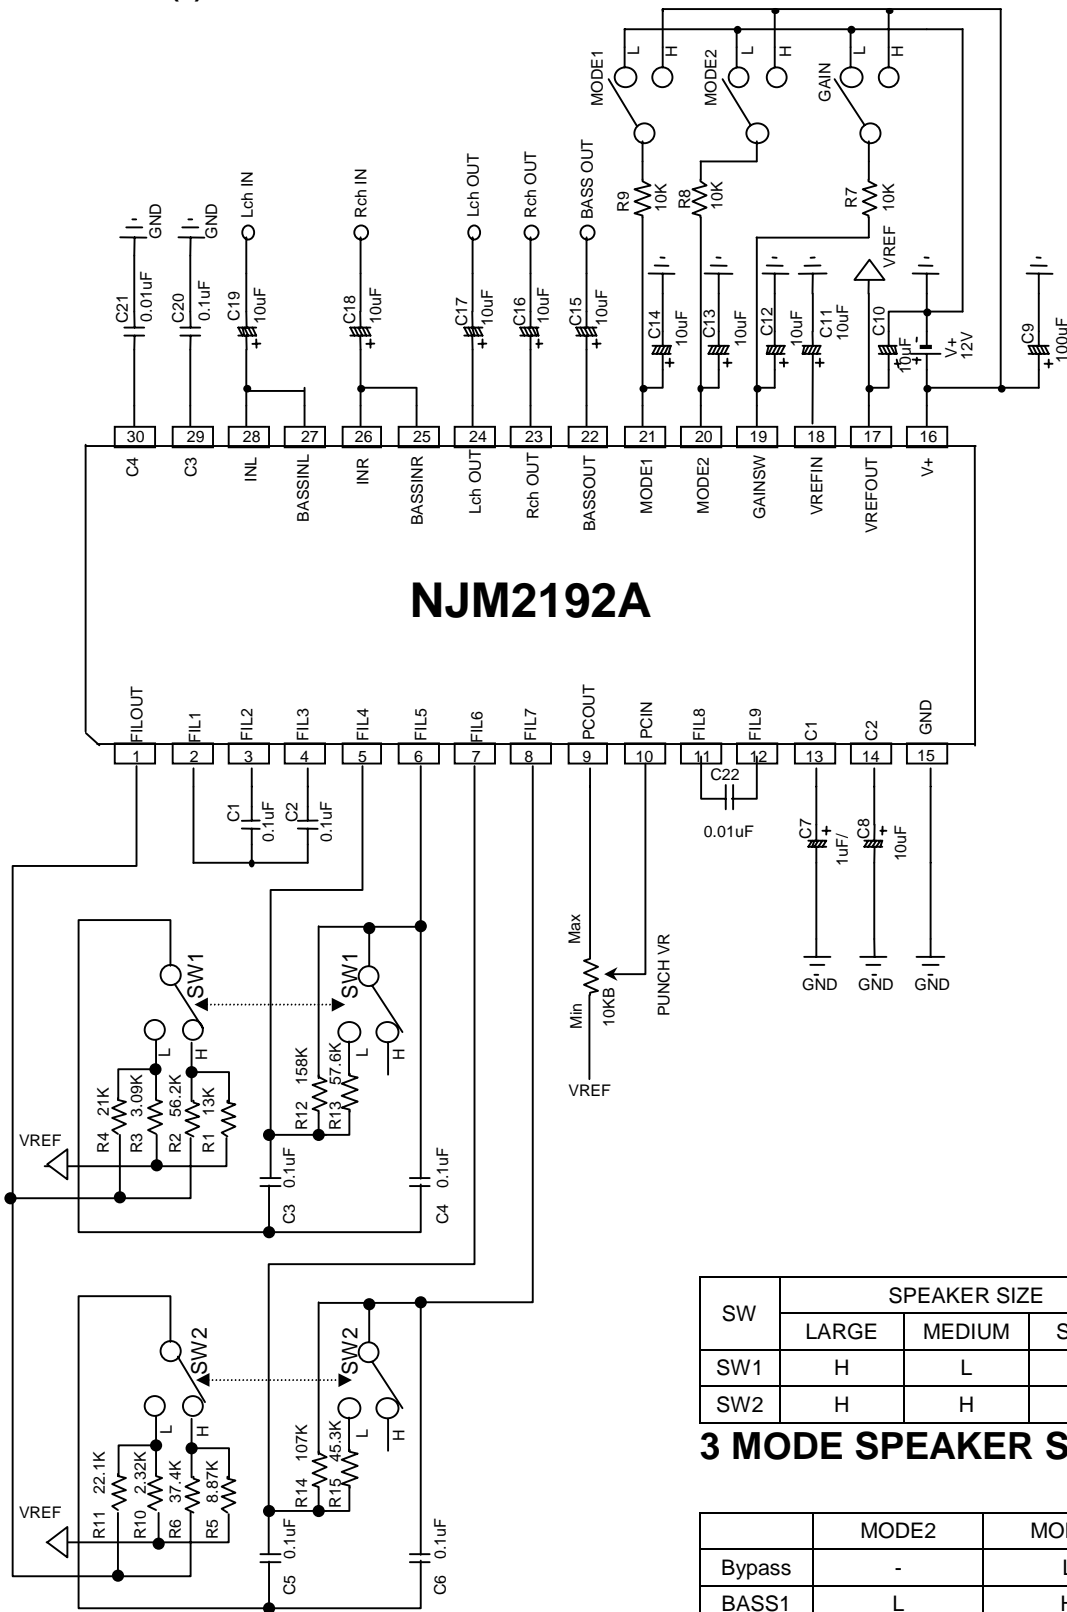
MODE1 L H
MODE2 L H
GAIN L H

R9 10K
R8 10K
R7 10K
VREF

GND
GND
Lch IN
Rch IN
Lch OUT
Rch OUT
BASS OUT

C21 0.01uF
C20 0.1uF
C19 10uF
C18 10uF
C17 10uF
C16 10uF
C15 10uF
C14 10uF
C13 10uF
C12 10uF
C11 10uF
C10 10uF
V+ 12V
C9 100uF

30 C4
29 C3
28 INL
27 BASSINL
26 INR
25 BASSINR
24 Lch OUT
23 Rch OUT
22 BASSOUT
21 MODE1
20 MODE2
19 GAINSW
18 VREFIN
17 VREFOUT
16 V+

NJM2192A

1 FILOUT
2 FIL1
3 FIL2
4 FIL3
5 FIL4
6 FIL5
7 FIL6
8 FIL7
9 PCOUT
10 PCIN
11 FIL8
12 FIL9
13 C1
14 C2
15 GND

C1 0.1uF
C2 0.1uF
C22 0.01uF
C7 1uF/
C8 10uF

Max
Min
10KB
PUNCH VR
VREF

GND GND GND

SW1
SW1
L H
L H
R4 21K
R3 3.09K
R2 56.2K
R1 13K
R12 158K
R13 57.6K
VREF
C3 0.1uF
C4 0.1uF

SW2
SW2
L H
L H
R11 22.1K
R10 2.32K
R6 37.4K
R5 8.87K
R14 107K
R15 45.3K
VREF
C5 0.1uF
C6 0.1uF

| SW | SPEAKER SIZE | | |
|---|---|---|---|
| | LARGE | MEDIUM | S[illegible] |
| SW1 | H | L | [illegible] |
| SW2 | H | H | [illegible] |

3 MODE SPEAKER S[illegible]

| | MODE2 | MO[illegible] |
|---|---|---|
| Bypass | - | L |
| BASS1 | L | H |